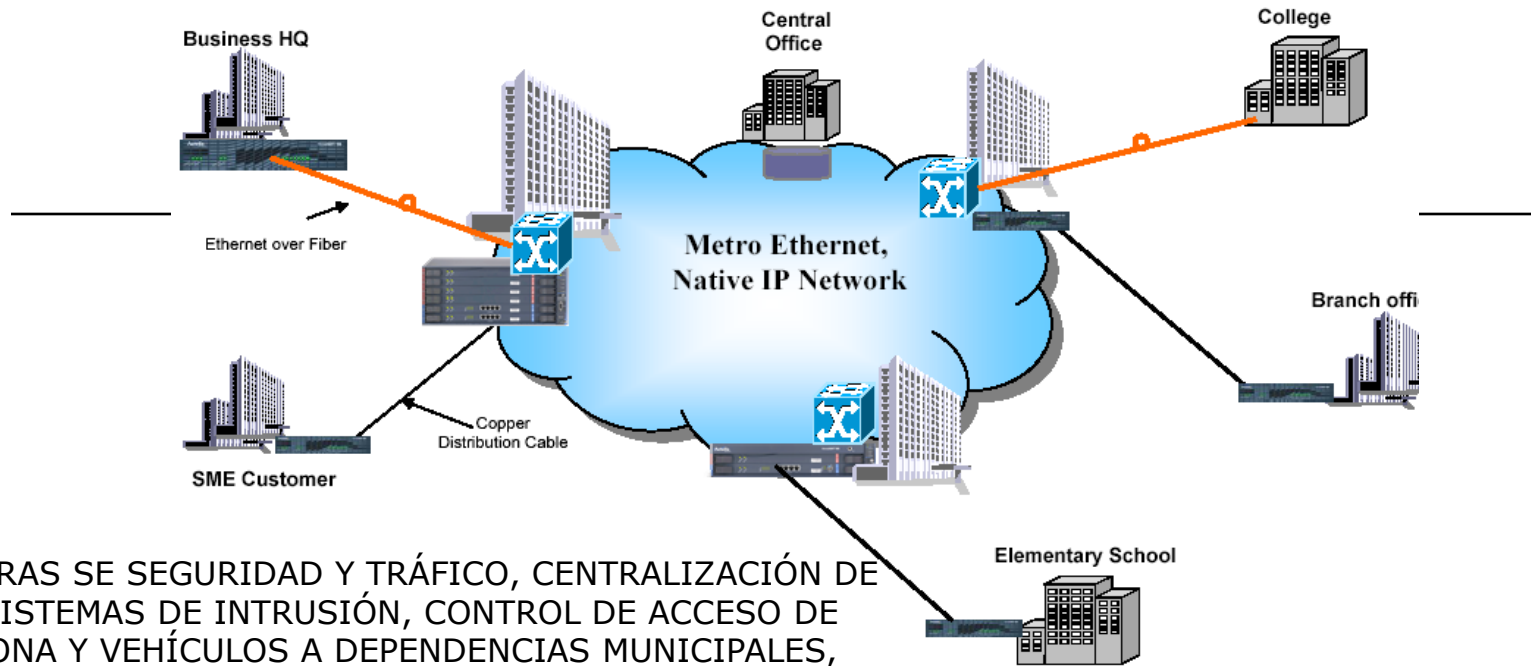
Business HQ

Central Office

College

Ethernet over Fiber

Metro Ethernet, Native IP Network

Branch offi

Copper Distribution Cable

SME Customer

Elementary School

RAS SE SEGURIDAD Y TRÁFICO, CENTRALIZACIÓN DE ISTEMAS DE INTRUSIÓN, CONTROL DE ACCESO DE ONA Y VEHÍCULOS A DEPENDENCIAS MUNICIPALES,